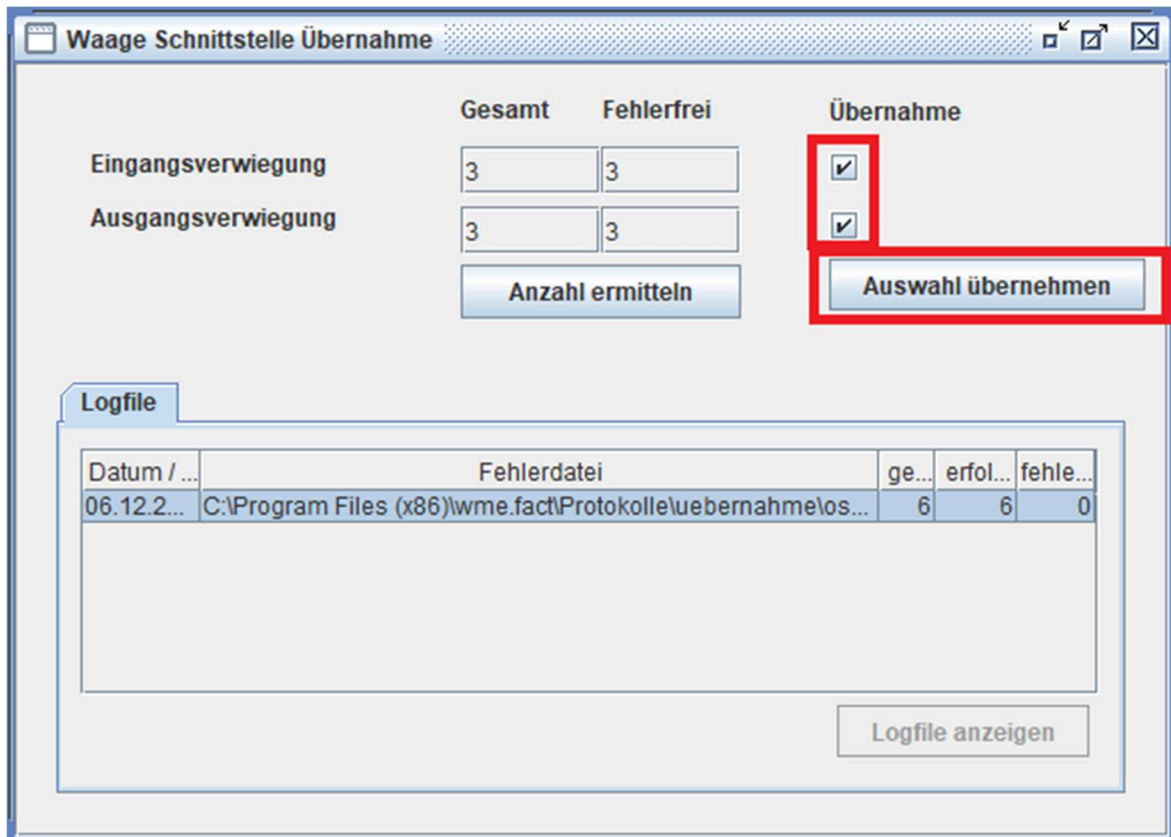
Waage Schnittstelle Übernahme

| | Gesamt | Fehlerfrei | Übernahme |
|---|---|---|---|
| Eingangsverwiegung | 3 | 3 | ✔ |
| Ausgangsverwiegung | 3 | 3 | ✔ |

Anzahl ermitteln

Auswahl übernehmen

Logfile

| Datum / ... | Fehlerdatei | ge... | erfol... | fehle... |
|---|---|---|---|---|
| 06.12.2... | C:\Program Files (x86)\wme.fact\Protokolle\uebernahme\os... | 6 | 6 | 0 |

Logfile anzeigen